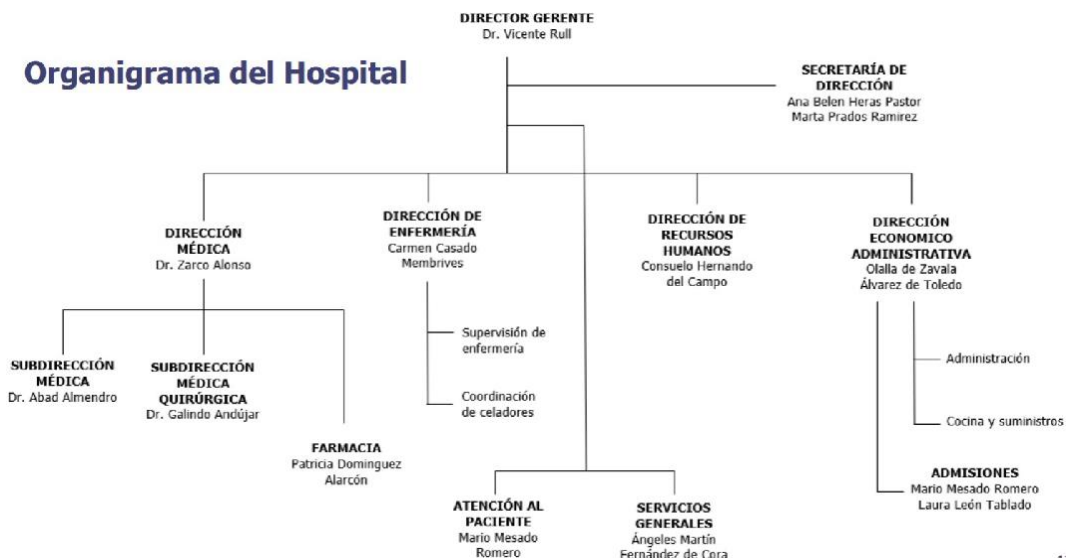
Organigrama del Hospital

DIRECTOR GERENTE
Dr. Vicente Rull

SECRETARÍA DE DIRECCIÓN
Ana Belen Heras Pastor
Marta Prados Ramirez

DIRECCIÓN MÉDICA
Dr. Zarco Alonso

DIRECCIÓN DE ENFERMERÍA
Carmen Casado Membrives

DIRECCIÓN DE RECURSOS HUMANOS
Consuelo Hernando del Campo

DIRECCIÓN ECONOMICO ADMINISTRATIVA
Olalla de Zavala Álvarez de Toledo

SUBDIRECCIÓN MÉDICA
Dr. Abad Almendro

SUBDIRECCIÓN MÉDICA QUIRÚRGICA
Dr. Galindo Andújar

FARMACIA
Patricia Dominguez Alarcón

Supervisión de enfermería

Coordinación de celadores

Administración

Cocina y suministros

ADMISIONES
Mario Mesado Romero
Laura León Tablado

ATENCIÓN AL PACIENTE
Mario Mesado Romero

SERVICIOS GENERALES
Ángeles Martín Fernández de Cora